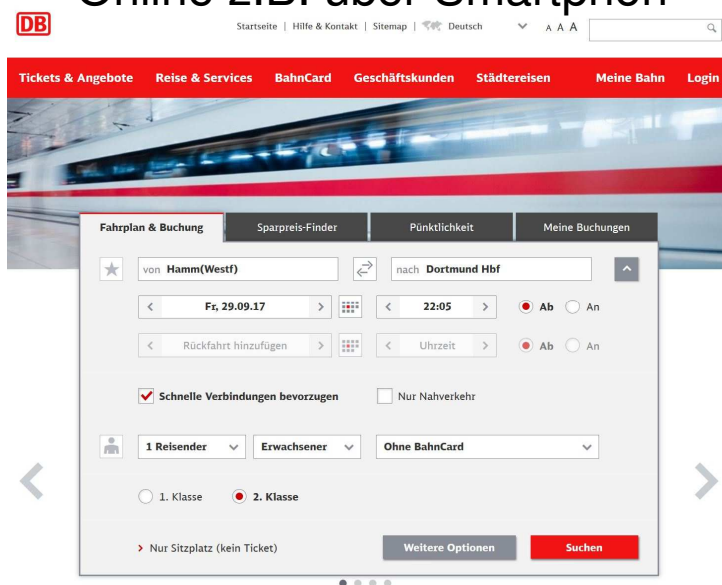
Online z.B. über Smartphon

DB

Startseite | Hilfe & Kontakt | Sitemap | Deutsch A A A

Tickets & Angebote Reise & Services BahnCard Geschäftskunden Städtereisen Meine Bahn Login

Fahrplan & Buchung Sparpreis-Finder Pünktlichkeit Meine Buchungen

von Hamm(Westf) nach Dortmund Hbf

Fr, 29.09.17 22:05 Ab An

Rückfahrt hinzufügen Uhrzeit Ab An

Schnelle Verbindungen bevorzugen Nur Nahverkehr

1 Reisender Erwachsener Ohne BahnCard

1. Klasse 2. Klasse

Nur Sitzplatz (kein Ticket) Weitere Optionen Suchen